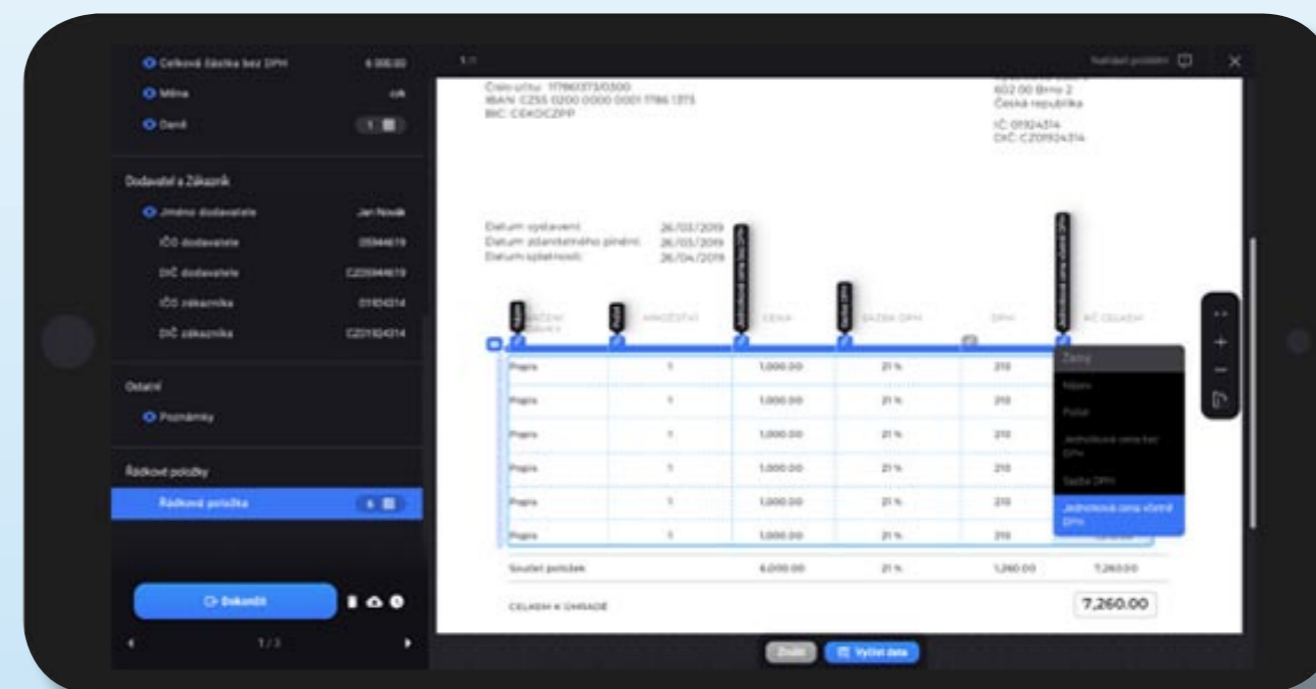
Celková částka bez DPH 6 000,00
Měna czk
Daně 1

Dodavatel a Zákazník
Jméno dodavatele Jan Novák
IČO dodavatele 05944619
DIČ dodavatele CZ05944619
IČO zákazníka 01924314
DIČ zákazníka CZ01924314

Ostatní
Poznámky

Řádkové položky
Řádková položka 6

Dokončit
1 / 3

Nahlásit problém

Číslo účtu: 117860373/0300
IBAN: CZ55 0200 0000 0001 1786 1373
BIC: CEKOCZPP

602 00 Brno 2
Česká republika

IČ: 01924314
DIČ: CZ01924314

Datum vystavení: 26/03/2019
Datum zdanitelného plnění: 26/03/2019
Datum splatnosti: 26/04/2019

| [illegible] | MNOŽSTVÍ | CENA | SAZBA DPH | DPH | KČ CELKEM |
|---|---|---|---|---|---|
| Popis | 1 | 1,000.00 | 21 % | 210 | |
| Popis | 1 | 1,000.00 | 21 % | 210 | |
| Popis | 1 | 1,000.00 | 21 % | 210 | |
| Popis | 1 | 1,000.00 | 21 % | 210 | |
| Popis | 1 | 1,000.00 | 21 % | 210 | |
| Popis | 1 | 1,000.00 | 21 % | 210 | |

Součet položek 6,000.00 21 % 1,260.00 7,260.00

CELKEM K ÚHRADĚ 7,260.00

Žádný
Název
Počet
Jednotková cena bez DPH
Sazba DPH
Jednotková cena včetně DPH

Zrušit
Vytěžit data